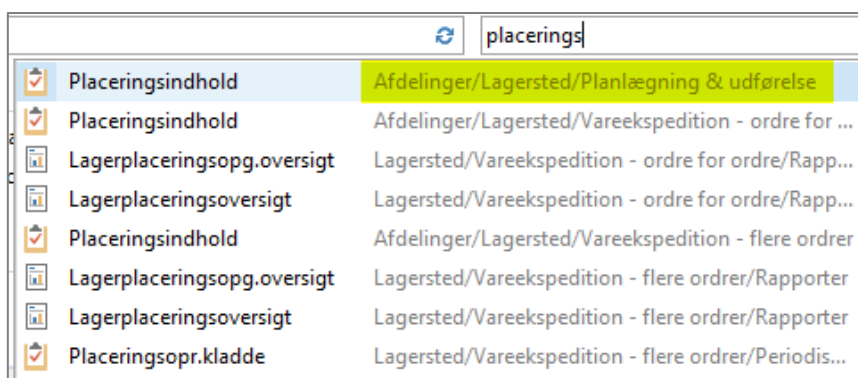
placerings

| | |
|---|---|
| Placeringsindhold | Afdelinger/Lagersted/Planlægning & udførelse |
| Placeringsindhold | Afdelinger/Lagersted/Vareekspedition - ordre for ... |
| Lagerplaceringsopg.oversigt | Lagersted/Vareekspedition - ordre for ordre/Rapp... |
| Lagerplaceringsoversigt | Lagersted/Vareekspedition - ordre for ordre/Rapp... |
| Placeringsindhold | Afdelinger/Lagersted/Vareekspedition - flere ordrer |
| Lagerplaceringsopg.oversigt | Lagersted/Vareekspedition - flere ordrer/Rapporter |
| Lagerplaceringsoversigt | Lagersted/Vareekspedition - flere ordrer/Rapporter |
| Placeringsopr.kladde | Lagersted/Vareekspedition - flere ordrer/Periodis... |